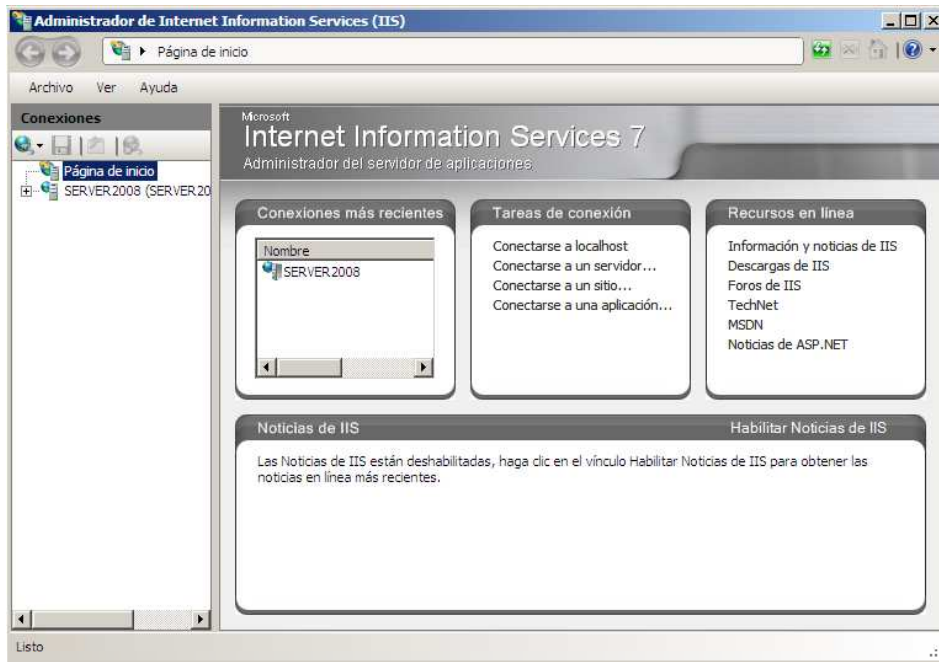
Administrador de Internet Information Services (IIS)

Página de inicio

Archivo Ver Ayuda

Conexiones

Página de inicio

SERVER2008 (SERVER20

Microsoft

Internet Information Services 7

Administrador del servidor de aplicaciones

Conexiones más recientes

| Nombre |
|---|
| SERVER2008 |

Tareas de conexión

Conectarse a localhost
Conectarse a un servidor...
Conectarse a un sitio...
Conectarse a una aplicación...

Recursos en línea

Información y noticias de IIS
Descargas de IIS
Foros de IIS
TechNet
MSDN
Noticias de ASP.NET

Noticias de IIS

Habilitar Noticias de IIS

Las Noticias de IIS están deshabilitadas, haga clic en el vínculo Habilitar Noticias de IIS para obtener las noticias en línea más recientes.

Listo